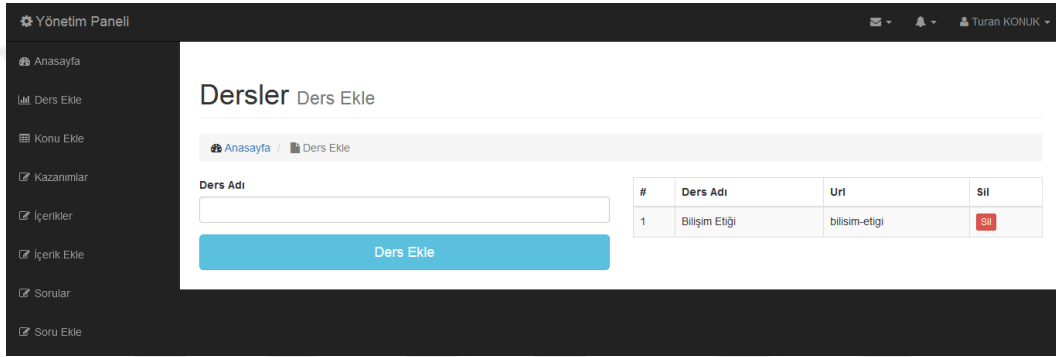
Yönetim Paneli

Turan KONUK

Anasayfa

Ders Ekle

Konu Ekle

Kazanımlar

İçerikler

İçerik Ekle

Sorular

Soru Ekle

Dersler Ders Ekle

Anasayfa / Ders Ekle

Ders Adı

Ders Ekle

| # | Ders Adı | Url | Sil |
|---|---|---|---|
| 1 | Bilişim Etiği | bilisim-etigi | Sil |